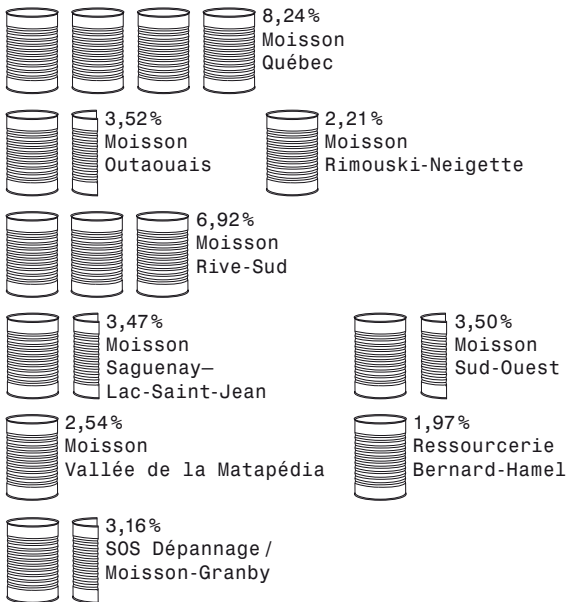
8,24%
Moisson
Québec

3,52%
Moisson
Outaouais

2,21%
Moisson
Rimouski-Neigette

6,92%
Moisson
Rive-Sud

3,47%
Moisson
Saguenay—
Lac-Saint-Jean

3,50%
Moisson
Sud-Ouest

2,54%
Moisson
Vallée de la Matapédia

1,97%
Ressourcerie
Bernard-Hamel

3,16%
SOS Dépannage /
Moisson-Granby